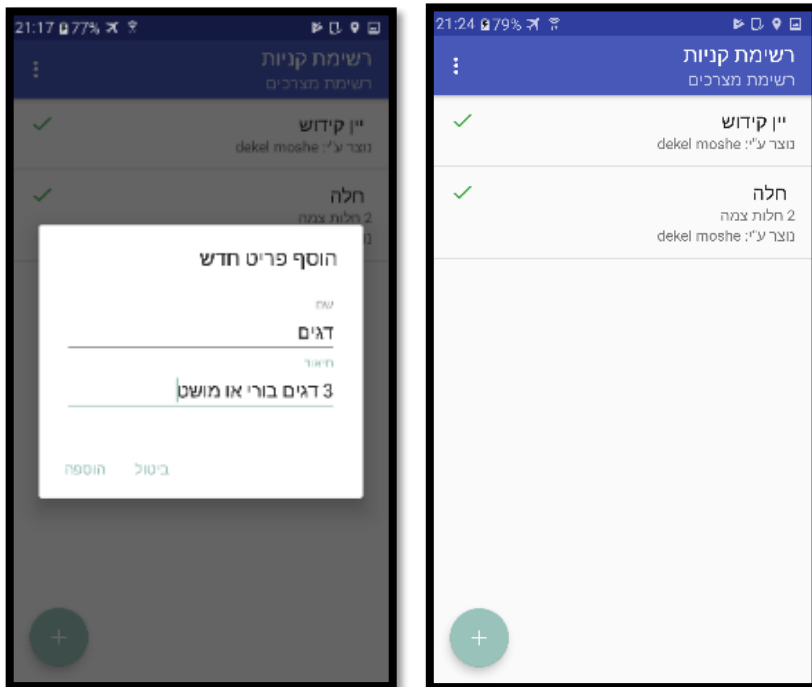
21:17 77%

רשימת קניות
רשימת מצרכים

יין קידוש
נוצר ע"י: dekel moshe

חלה
2 חלות צמה
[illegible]

הוסף פריט חדש

שם
דגים

תיאור
3 דגים בורי או מושט

ביטול
הוספה

+

21:24 79%

רשימת קניות
רשימת מצרכים

יין קידוש
נוצר ע"י: dekel moshe

חלה
2 חלות צמה
נוצר ע"י: dekel moshe

+